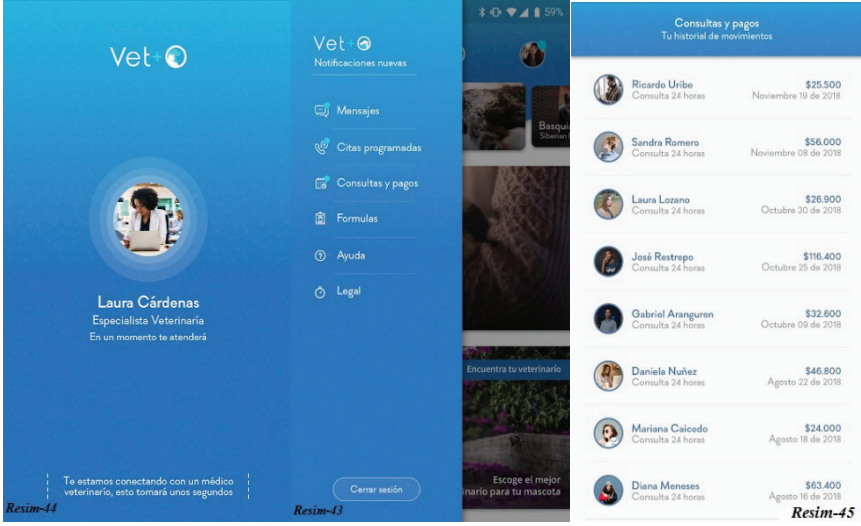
Vet+

Laura Cárdenas
Especialista Veterinaria
En un momento te atenderá

Te estamos conectando con un médico veterinario, esto tomará unos segundos

Resim-44

Vet+
Notificaciones nuevas

Mensajes
Citas programadas
Consultas y pagos
Formulas
Ayuda
Legal

Cerrar sesión

Resim-43

59%

Basqu
Siberian

Encuentra tu veterinario

Escoge el mejor
inario para tu mascota

Consultas y pagos
Tu historial de movimientos

| | |
|---|---|
| Ricardo Uribe<br>Consulta 24 horas | \$25.500<br>Noviembre 19 de 2018 |
| Sandra Romero<br>Consulta 24 horas | \$56.000<br>Noviembre 08 de 2018 |
| Laura Lozano<br>Consulta 24 horas | \$26.900<br>Octubre 30 de 2018 |
| José Restrepo<br>Consulta 24 horas | \$116.400<br>Octubre 25 de 2018 |
| Gabriel Aranguren<br>Consulta 24 horas | \$32.600<br>Octubre 09 de 2018 |
| Daniela Nuñez<br>Consulta 24 horas | \$46.800<br>Agosto 22 de 2018 |
| Mariana Caicedo<br>Consulta 24 horas | \$24.000<br>Agosto 18 de 2018 |
| Diana Meneses<br>Consulta 24 horas | \$63.400<br>Agosto 16 de 2018 |

Resim-45